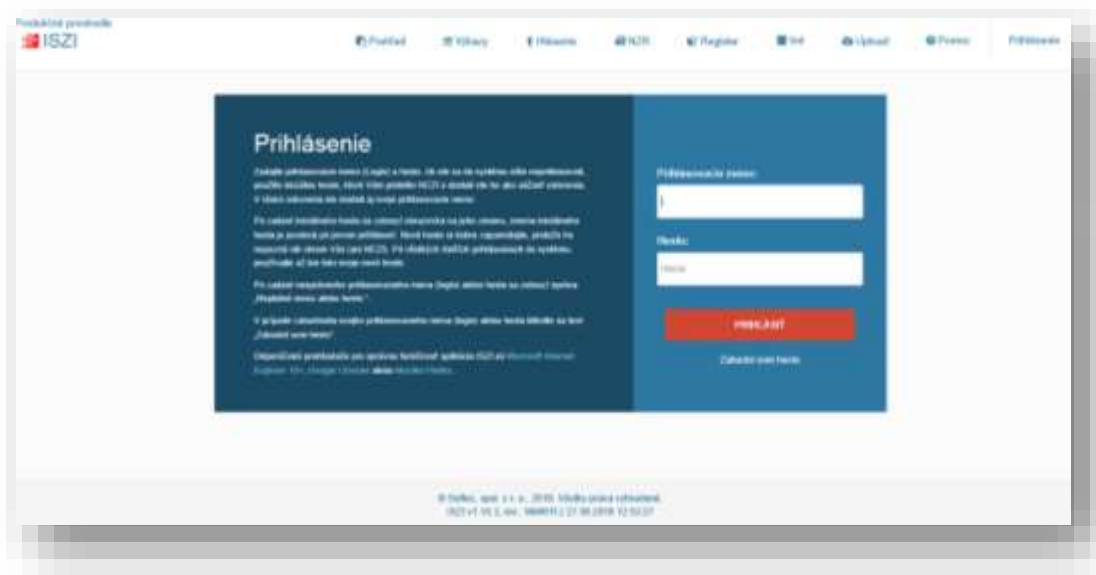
Produkčné prostredie
ISZI

Prehľad
Výkazy
Hlásenia
NZR
Registre
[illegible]
Upload
Pomoc
Prihlásenie

Prihlásenie

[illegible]

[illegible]

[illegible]

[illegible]

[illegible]

Prihlasovacie meno:

Heslo:

Heslo

PRIHLÁSIŤ

Zabudol som heslo

© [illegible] 2018. Všetky práva vyhradené.
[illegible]